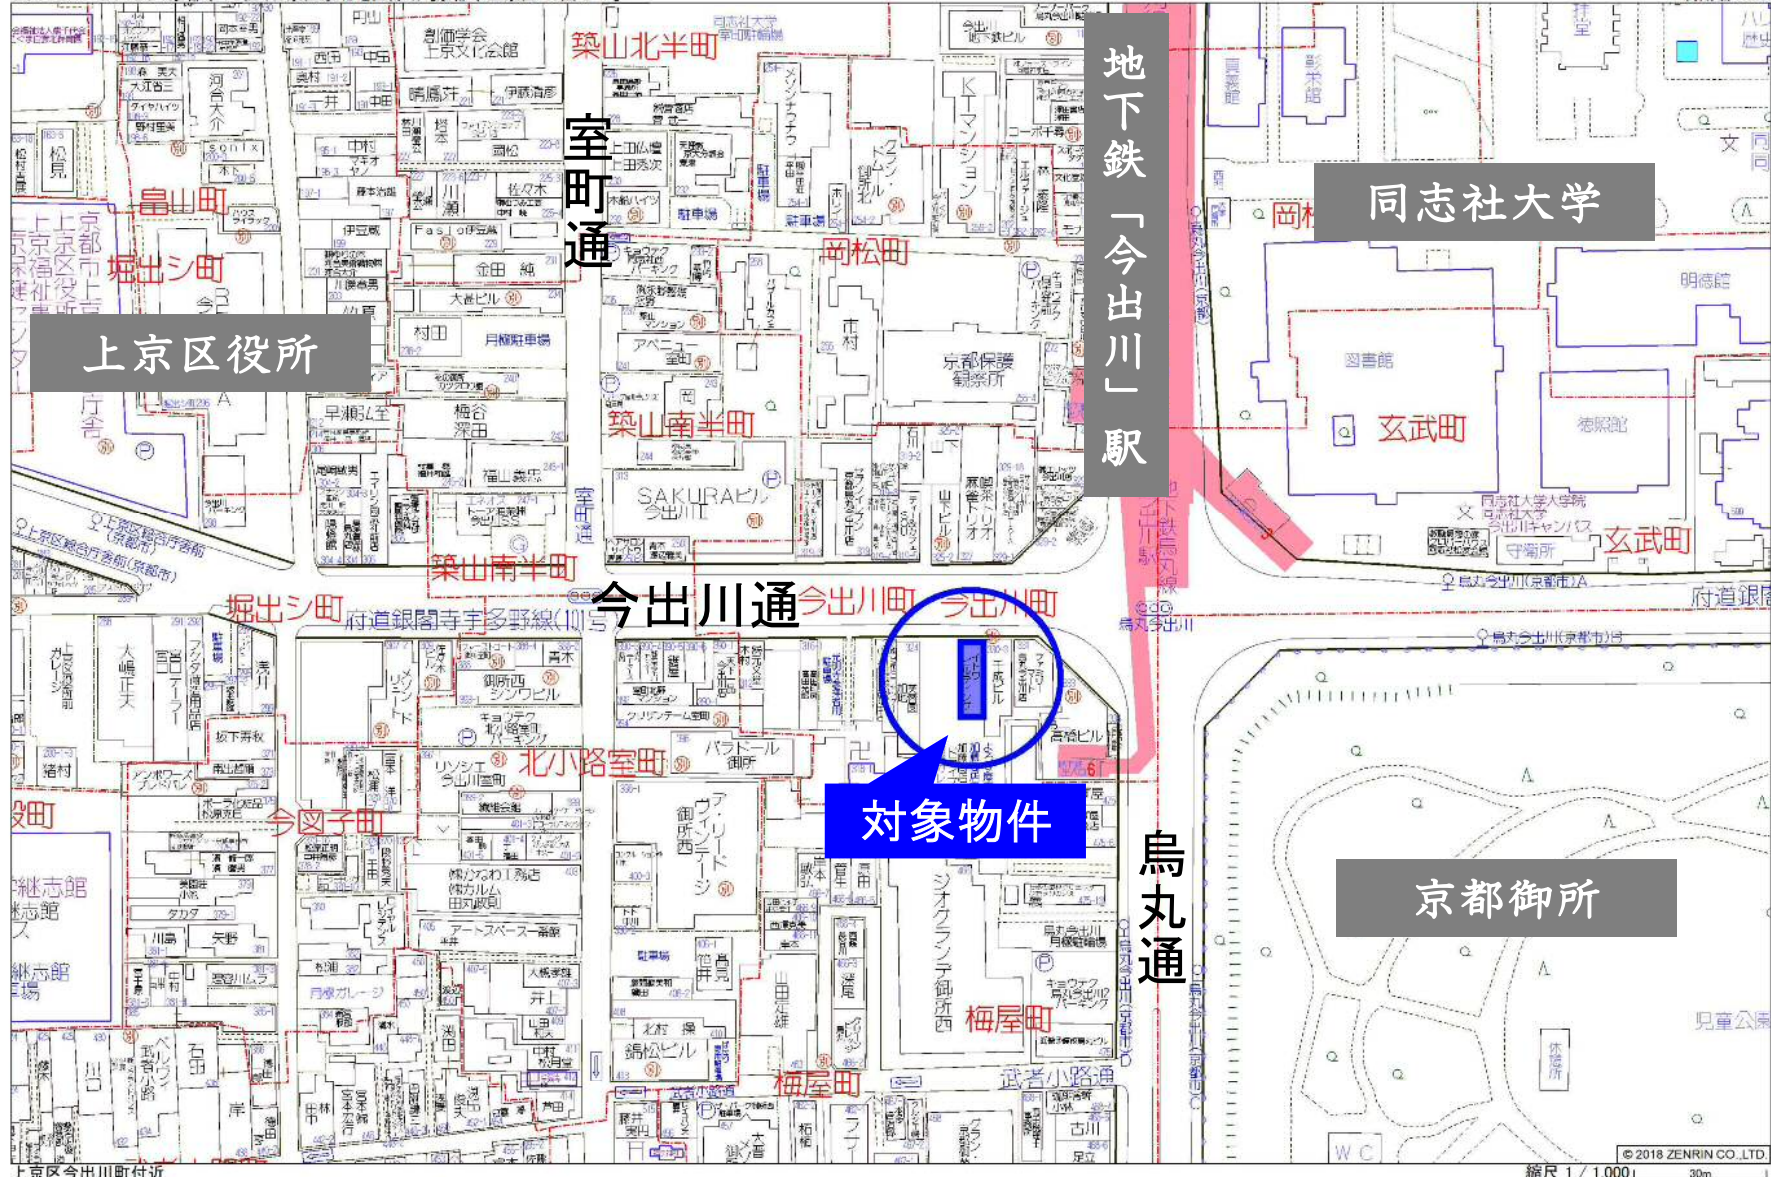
地下鉄「今出川」駅

同志社大学

上京区役所

室町通

今出川通

烏丸通

対象物件

京都御所

築山北半町

畠山町

堀出シ町

岡松町

築山南半町

玄武町

今出川町

北小路室町

今図子町

梅屋町

武者小路通

府道銀閣寺宇多野線(101号)

© 2018 ZENRIN CO.,LTD.

上京区今出川町付近

縮尺 1/1,000

30m